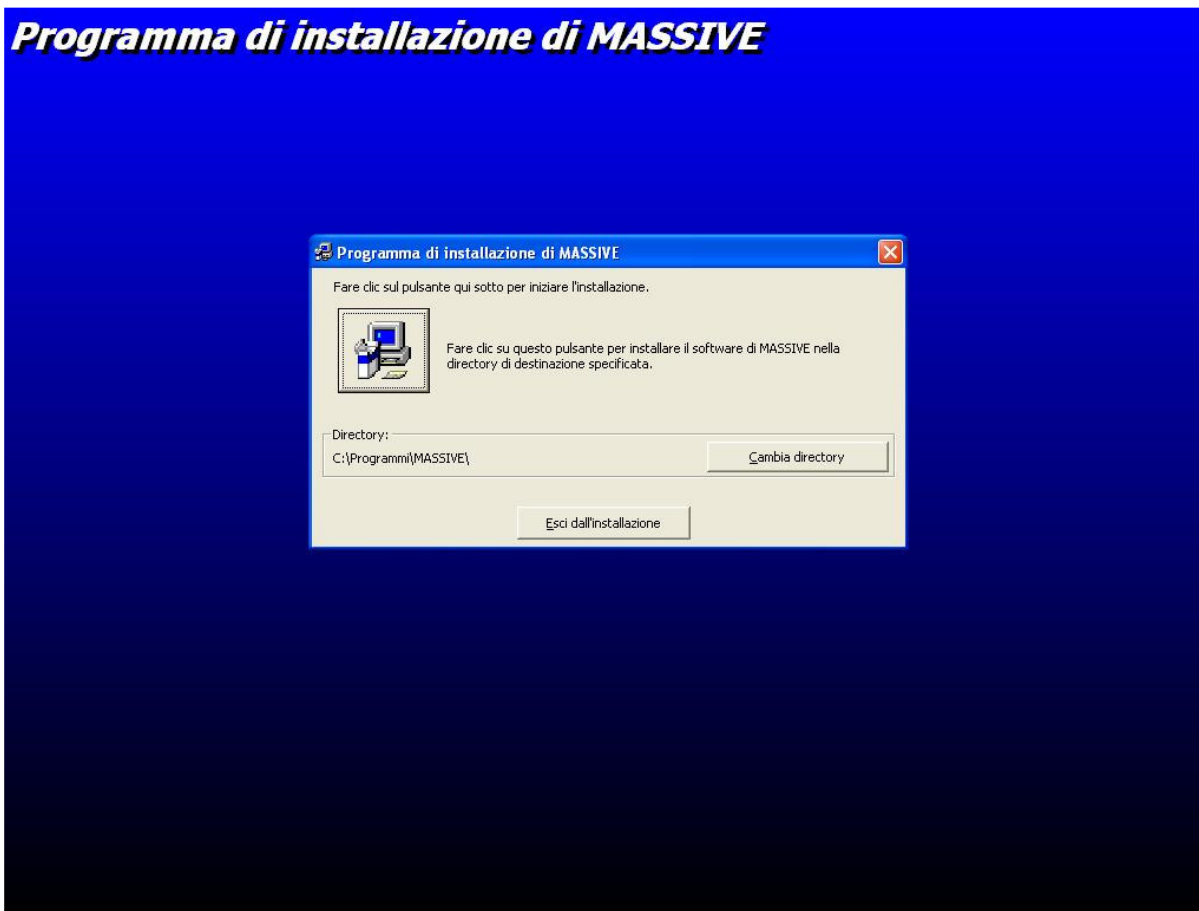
Programma di installazione di MASSIVE

Programma di installazione di MASSIVE

Fare clic sul pulsante qui sotto per iniziare l'installazione.

Fare clic su questo pulsante per installare il software di MASSIVE nella directory di destinazione specificata.

Directory:

C:\Programmi\MASSIVE\

Cambia directory

Esci dall'installazione